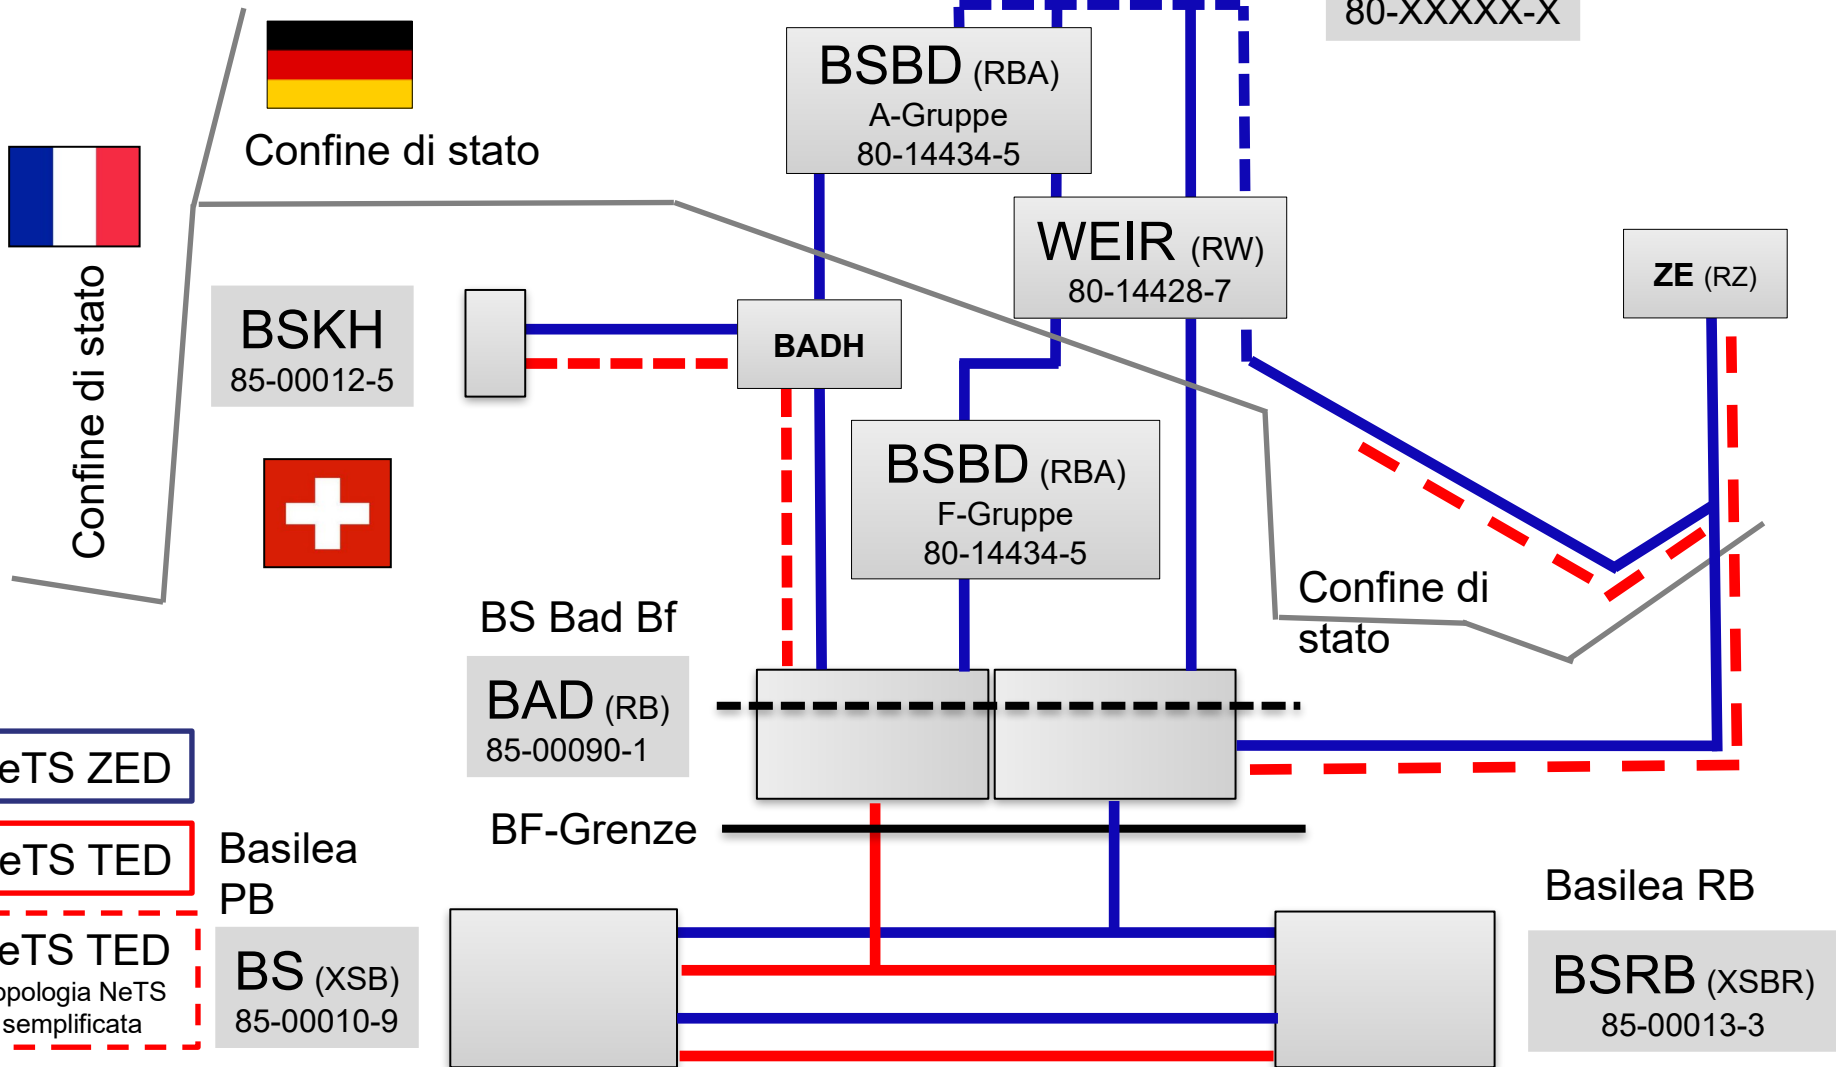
80-XXXXX-X

Confine di stato

BSBD (RBA)
A-Gruppe
80-14434-5

Confine di stato

WEIR (RW)
80-14428-7

ZE (RZ)

BSKH
85-00012-5

BADH

BSBD (RBA)
F-Gruppe
80-14434-5

BS Bad Bf

Confine di stato

BAD (RB)
85-00090-1

eTS ZED

eTS TED

Basilea PB

BF-Grenze

Basilea RB

eTS TED
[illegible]pologia NeTS semplificata

BS (XSB)
85-00010-9

BSRB (XSBR)
85-00013-3